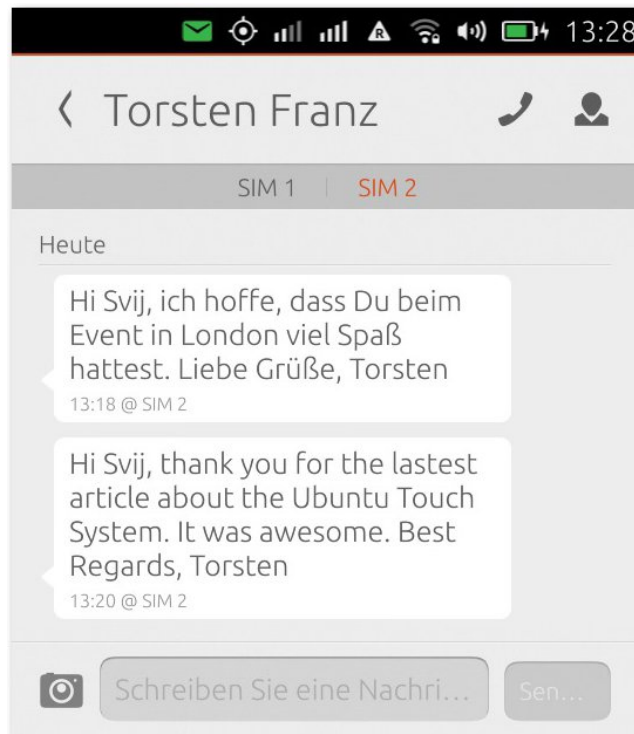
13:28

Torsten Franz

SIM 1 | SIM 2

Heute

Hi Svij, ich hoffe, dass Du beim Event in London viel Spaß hattest. Liebe Grüße, Torsten
13:18 @ SIM 2

Hi Svij, thank you for the lastest article about the Ubuntu Touch System. It was awesome. Best Regards, Torsten
13:20 @ SIM 2

Schreiben Sie eine Nachri…

Sen…